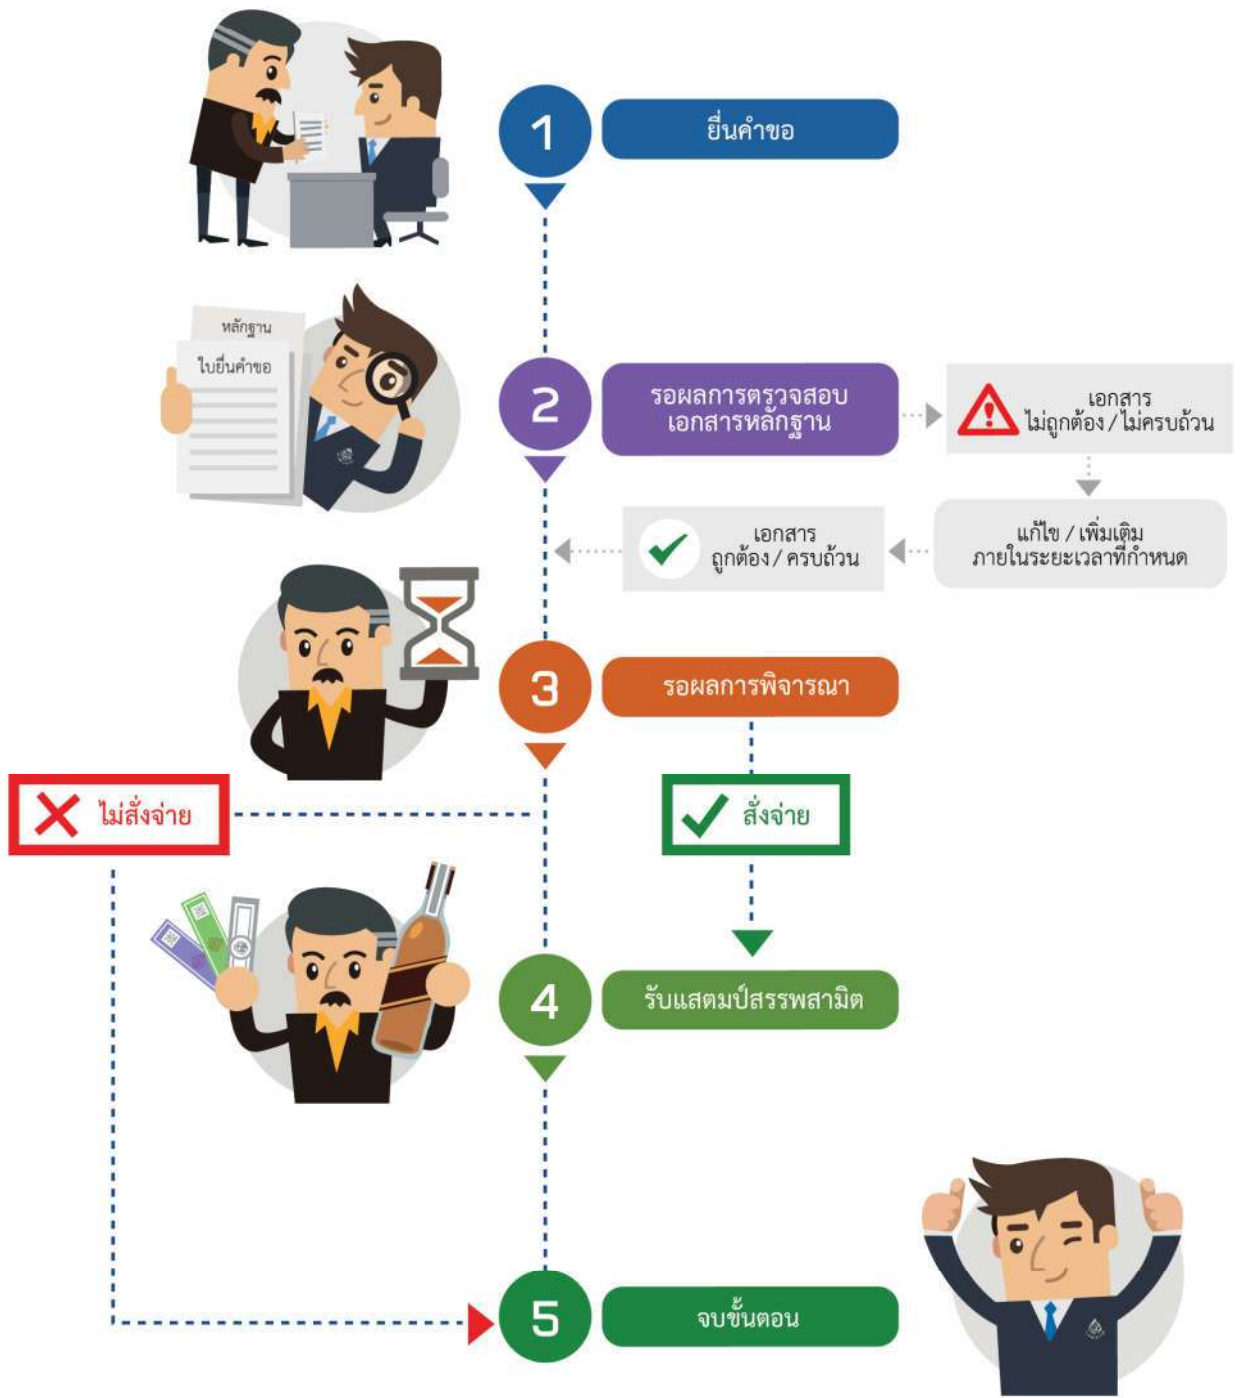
1
ยื่นคำขอ

หลักฐาน
ใบยื่นคำขอ

2
รอผลการตรวจสอบ
เอกสารหลักฐาน

เอกสาร
ไม่ถูกต้อง / ไม่ครบถ้วน

แก้ไข / เพิ่มเติม
ภายในระยะเวลาที่กำหนด

เอกสาร
ถูกต้อง / ครบถ้วน

3
รอผลการพิจารณา

ไม่สั่งจ่าย

สั่งจ่าย

4
รับแสตมป์สรรพสามิต

5
จบขั้นตอน